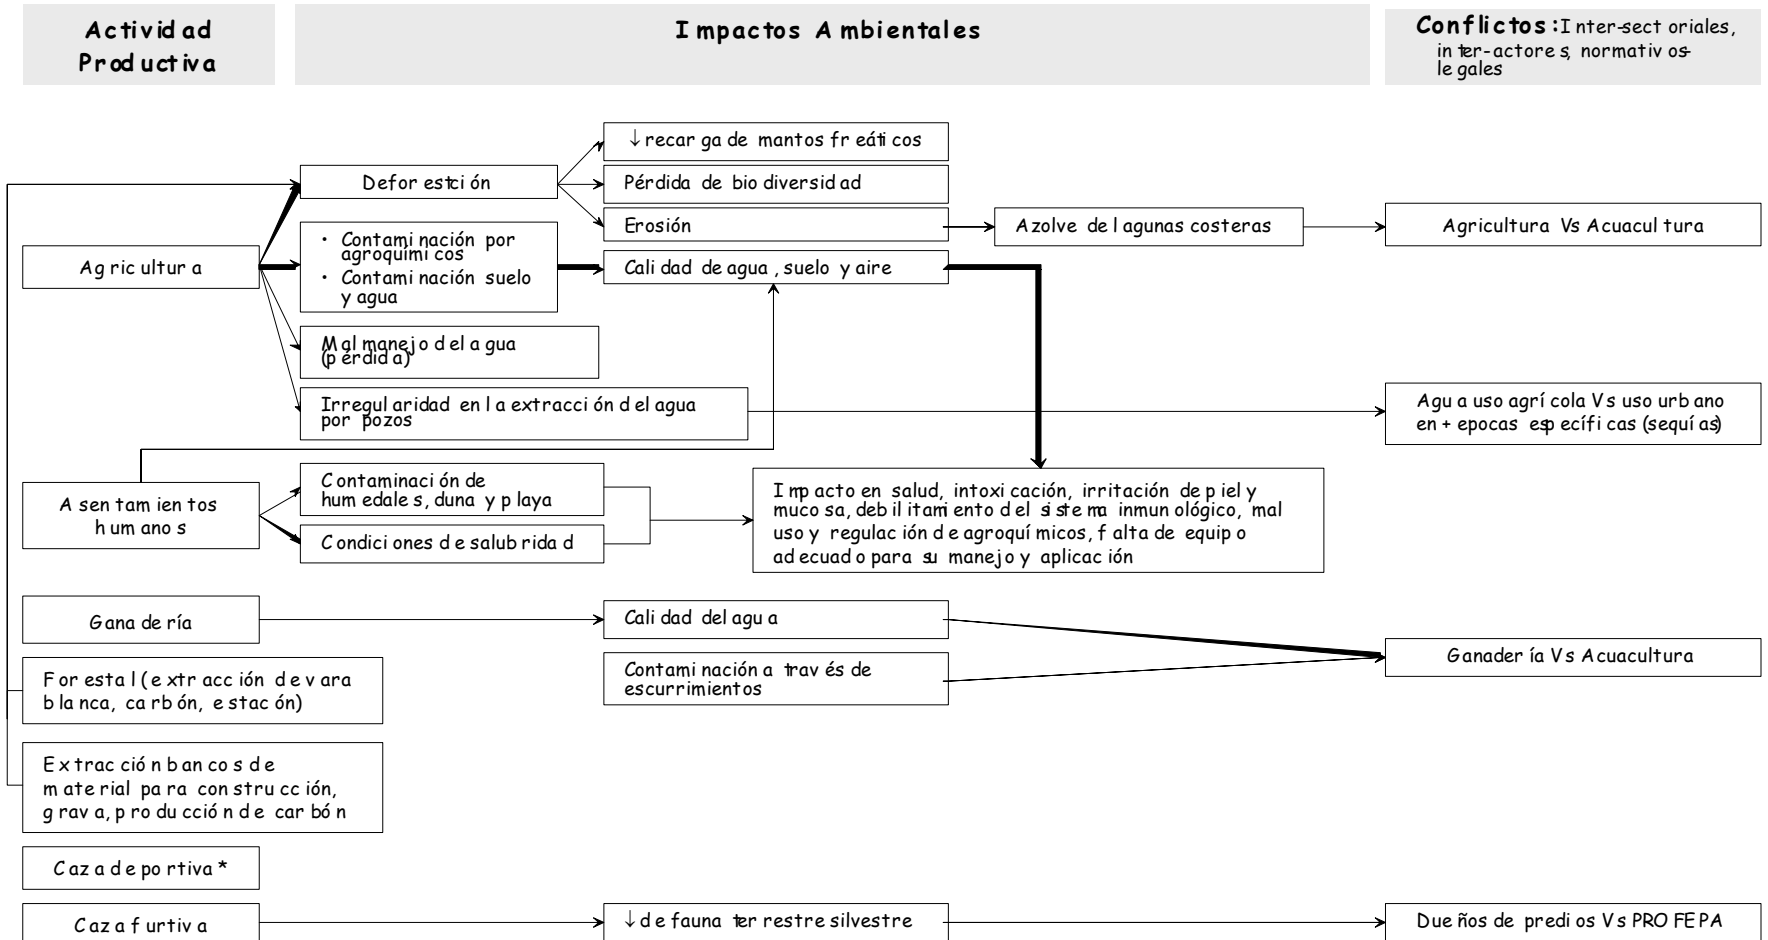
Actividad Productiva

Impactos Ambientales

Conflictos: Inter-sectoriales, inter-actores, normativos-legales

↓recarga de mantos freáticos

Deforestción

Pérdida de biodiversidad

Erosión

Azolve de lagunas costeras

Agricultura Vs Acuacultura

Agricultura

• Contaminación por agroquimicos
• Contaminación suelo y agua

Calidad de agua, suelo y aire

Mal manejo del agua (pérdida)

Irregularidad en la extracción del agua por pozos

Agua uso agrícola Vs uso urbano en + epocas específicas (sequías)

Asentamientos humanos

Contaminación de humedales, duna y playa

Condiciones de salubridad

Impacto en salud, intoxicación, irritación de piel y mucosa, debilitamiento del sistema inmunológico, mal uso y regulación de agroquímicos, falta de equipo adecuado para su manejo y aplicación

Ganadería

Calidad del agua

Ganadería Vs Acuacultura

Forestal (extracción de vara blanca, carbón, estacón)

Contaminación a través de escurrimientos

Extracción bancos de material para construcción, grava, producción de carbón

Caza deportiva*

Caza furtiva

↓de fauna terrestre silvestre

Dueños de predios Vs PROFEPA